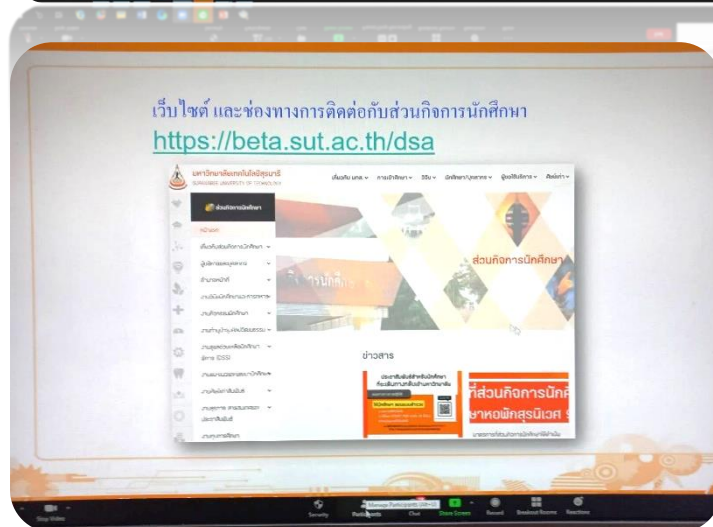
เว็บไซต์ และช่องทางการติดต่อกับส่วนกิจการนักศึกษา
https://beta.sut.ac.th/dsa

มหาวิทยาลัยเทคโนโลยีสุรนารี
SURANAREE UNIVERSITY OF TECHNOLOGY

เกี่ยวกับ มทส. การเข้าศึกษา วิจัย นักศึกษา/บุคลากร ผู้ใช้บริการ ติดต่อ

ส่วนกิจการนักศึกษา

หน้าแรก

ส่วนกิจการนักศึกษา

ข่าวสาร

ที่ส่วนกิจการนักศึ

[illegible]

Stop Video Security Participants Chat Share Screen Record Breakout Rooms Reactions
Manage Participants